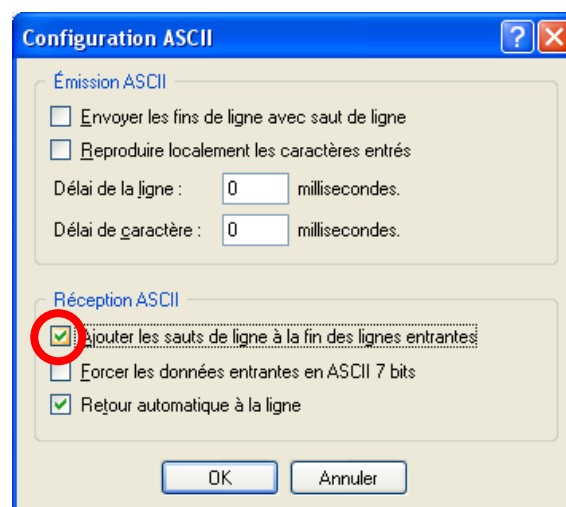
Configuration ASCII

Émission ASCII

Envoyer les fins de ligne avec saut de ligne

Reproduire localement les caractères entrés

Délai de la ligne : 0 millisecondes.

Délai de caractère : 0 millisecondes.

Réception ASCII

Ajouter les sauts de ligne à la fin des lignes entrantes

Forcer les données entrantes en ASCII 7 bits

Retour automatique à la ligne

OK Annuler